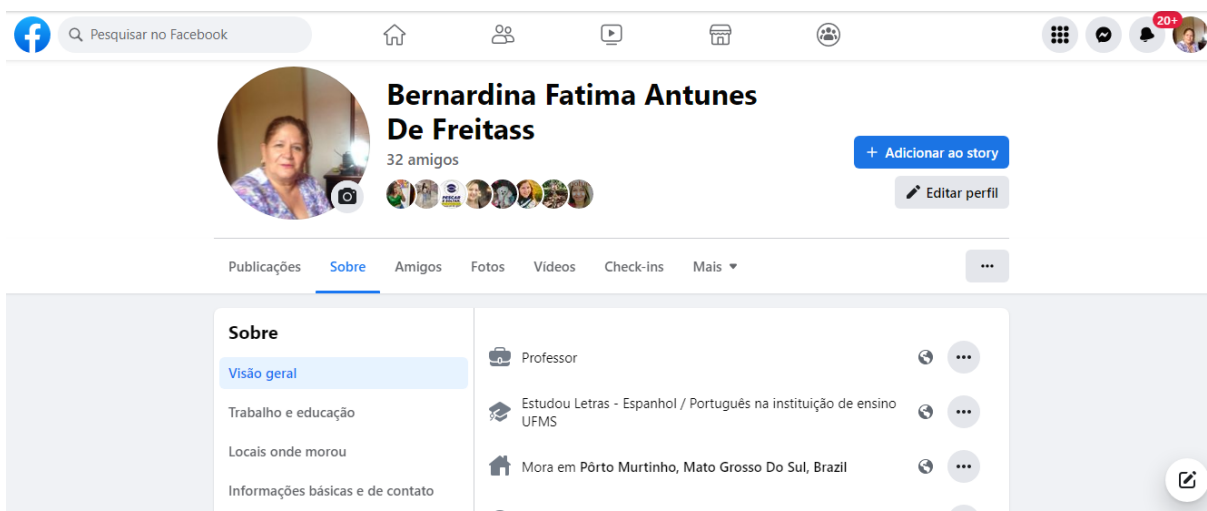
Pesquisar no Facebook

20+

Bernardina Fatima Antunes De Freitass

32 amigos

+ Adicionar ao story

Editar perfil

Publicações Sobre Amigos Fotos Vídeos Check-ins Mais ▾

...

Sobre

Visão geral

Trabalho e educação

Locais onde morou

Informações básicas e de contato

Professor

Estudou Letras - Espanhol / Português na instituição de ensino UFMS

Mora em Pôrto Murtinho, Mato Grosso Do Sul, Brazil